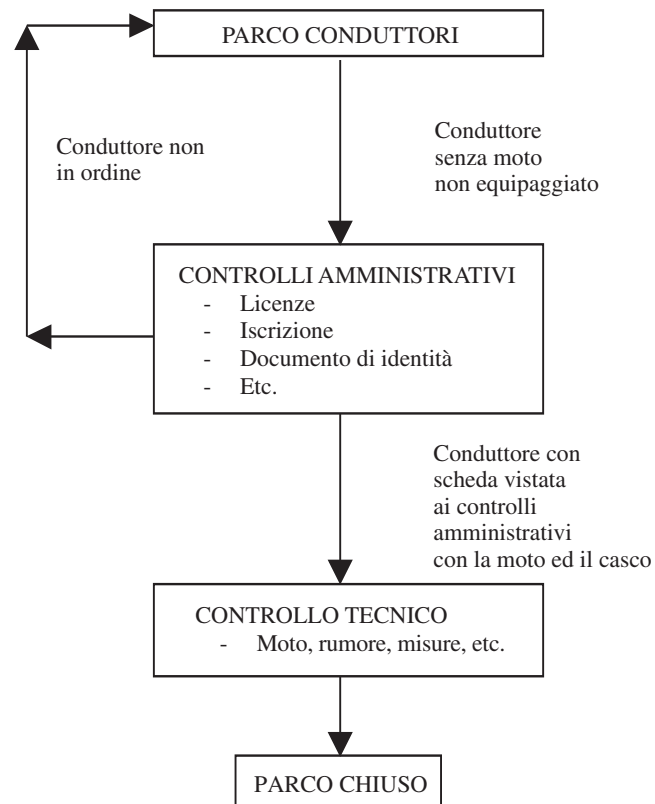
PARCO CONDUTTORI

Conduttore non in ordine

Conduttore senza moto non equipaggiato

CONTROLLI AMMINISTRATIVI
- Licenze
- Iscrizione
- Documento di identità
- Etc.

Conduttore con scheda vistata ai controlli amministrativi con la moto ed il casco

CONTROLLO TECNICO
- Moto, rumore, misure, etc.

PARCO CHIUSO